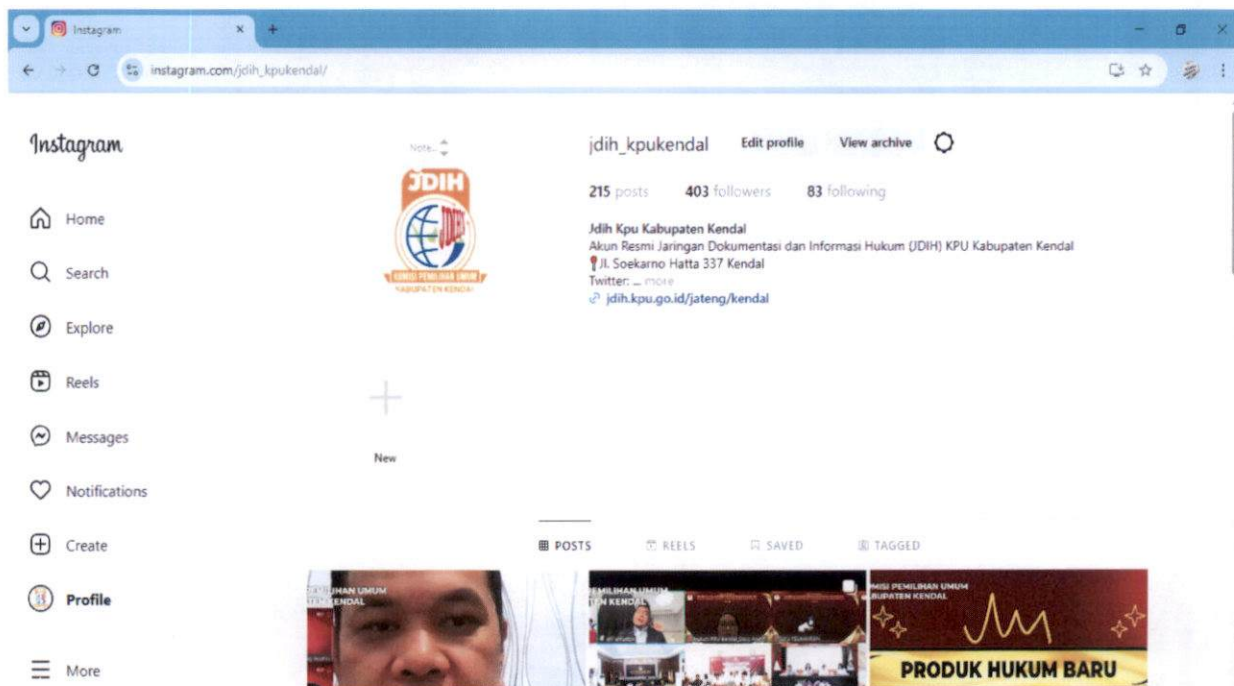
Instagram

instagram.com/jdih_kpukendal/

Instagram

Home

Search

Explore

Reels

Messages

Notifications

Create

Profile

More

Note...

JDIH

KOMISI PEMILIHAN UMUM
KABUPATEN KENDAL

jdih_kpukendal Edit profile View archive

215 posts 403 followers 83 following

Jdih Kpu Kabupaten Kendal
Akun Resmi Jaringan Dokumentasi dan Informasi Hukum (JDIH) KPU Kabupaten Kendal
Jl. Soekarno Hatta 337 Kendal
Twitter: ... more
jdih.kpu.go.id/jateng/kendal

New

POSTS REELS SAVED TAGGED

PEMILIHAN UMUM

PEMILIHAN UMUM
TEN KENDAL

MISI PEMILIHAN UMUM
KABUPATEN KENDAL

PRODUK HUKUM BARU